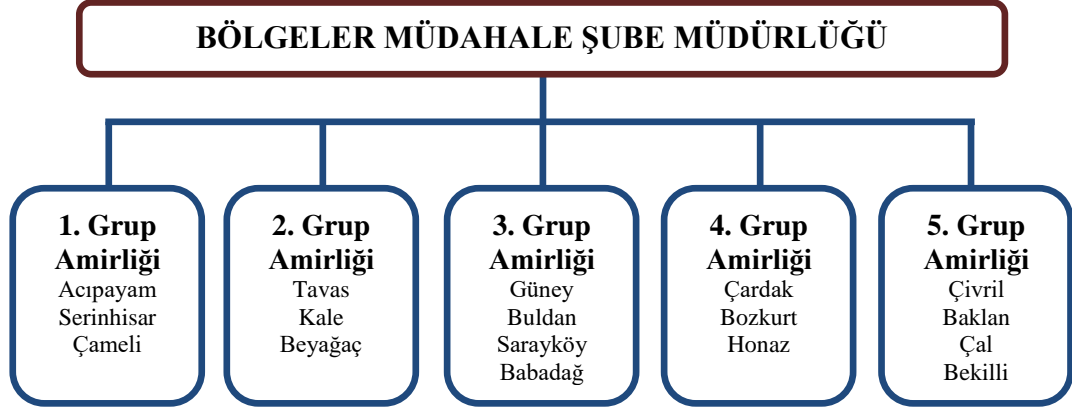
BÖLGELER MÜDAHALE ŞUBE MÜDÜRLÜĞÜ

1. Grup Amirliği
Acıpayam
Serinhisar
Çameli

2. Grup Amirliği
Tavas
Kale
Beyağaç

3. Grup Amirliği
Güney
Buldan
Sarayköy
Babadağ

4. Grup Amirliği
Çardak
Bozkurt
Honaz

5. Grup Amirliği
Çivril
Baklan
Çal
Bekilli